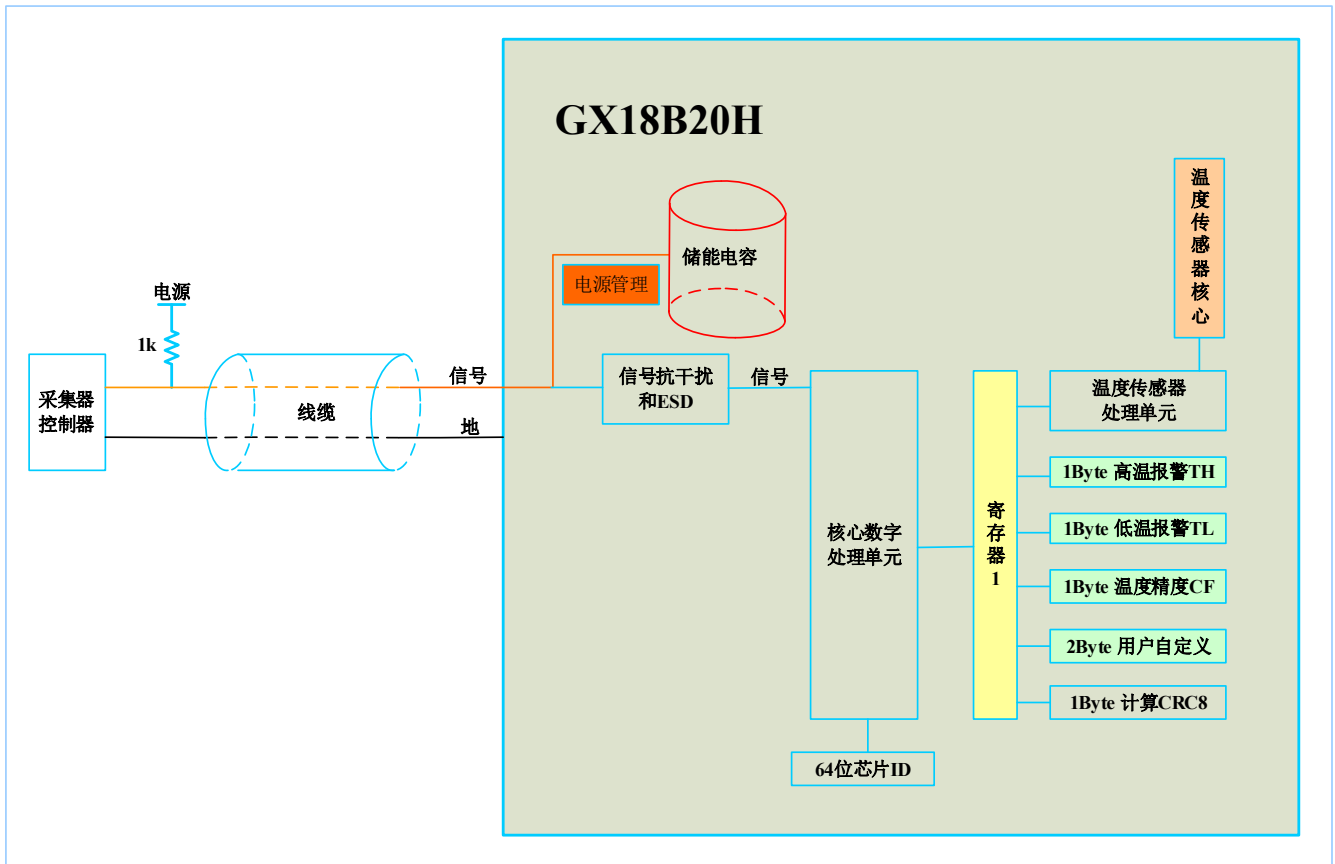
GX18B20H

电源

1k

采集器控制器

线缆

信号

地

电源管理

储能电容

信号抗干扰和ESD

信号

核心数字处理单元

64位芯片ID

寄存器1

温度传感器核心

温度传感器处理单元

1Byte 高温报警TH

1Byte 低温报警TL

1Byte 温度精度CF

2Byte 用户自定义

1Byte 计算CRC8